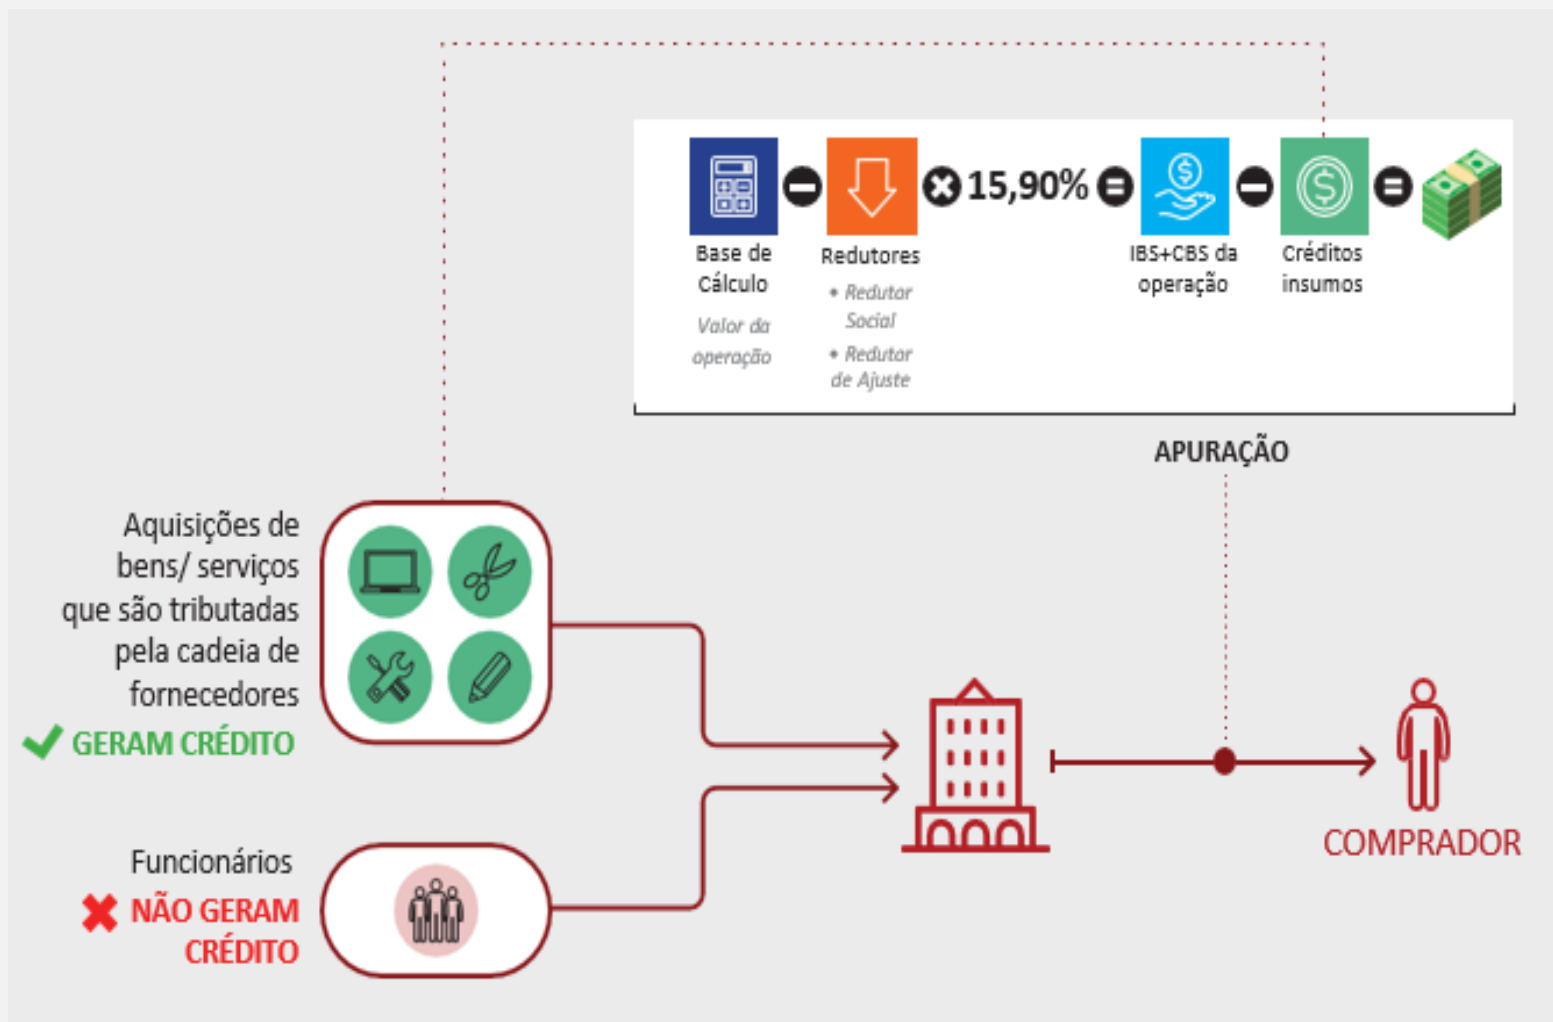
Base de Cálculo

Valor da operação

Redutores

• Redutor Social

• Redutor de Ajuste

15,90%

IBS+CBS da operação

Créditos insumos

APURAÇÃO

Aquisições de bens/ serviços que são tributadas pela cadeia de fornecedores

GERAM CRÉDITO

Funcionários

NÃO GERAM CRÉDITO

COMPRADOR